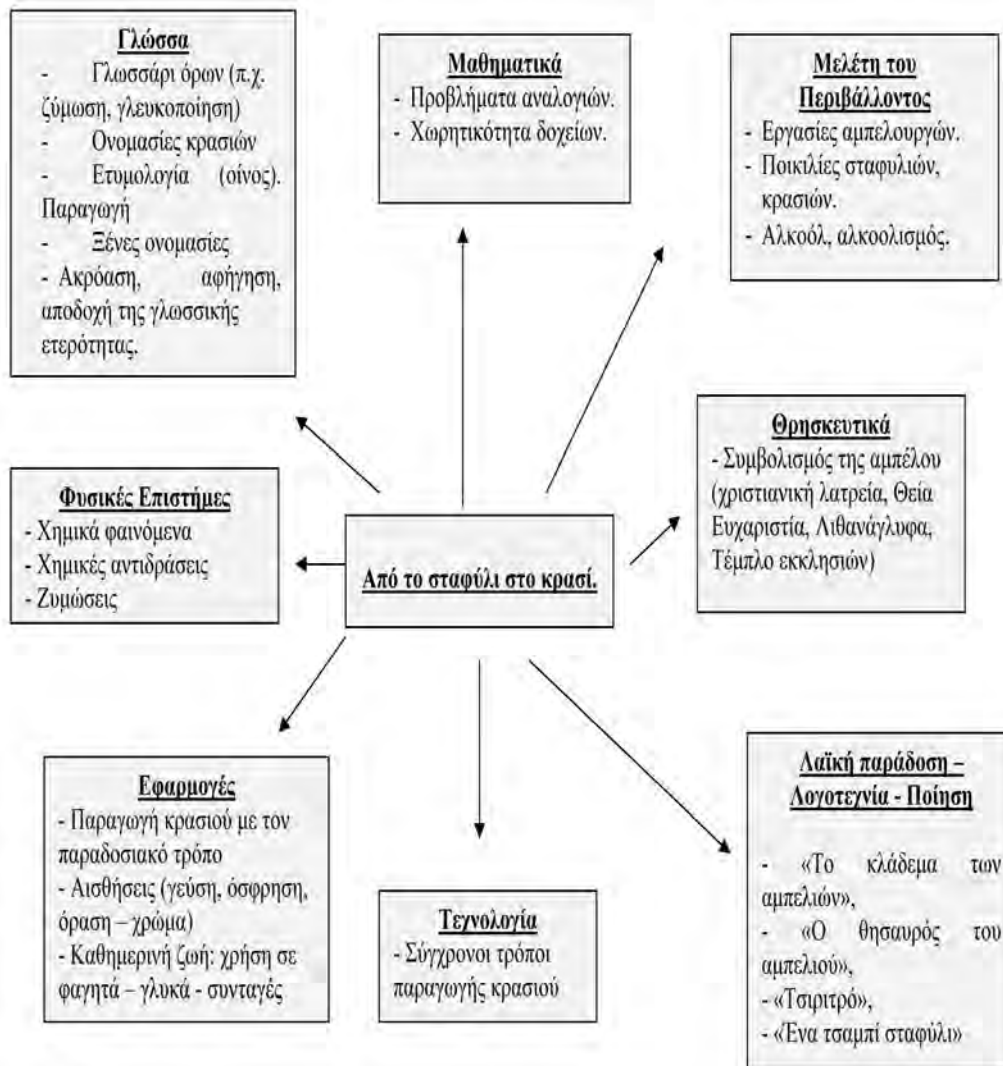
Γλώσσα
- Γλωσσάρι όρων (π.χ. ζύμωση, γλευκοποίηση)
- Ονομασίες κρασιών
- Ετυμολογία (οίνος). Παραγωγή
- Ξένες ονομασίες
- Ακρόαση, αφήγηση, αποδοχή της γλωσσικής ετερότητας.

Μαθηματικά
- Προβλήματα αναλογιών.
- Χωρητικότητα δοχείων.

Μελέτη του Περιβάλλοντος
- Εργασίες αμπελουργών.
- Ποικιλίες σταφυλιών, κρασιών.
- Αλκοόλ, αλκοολισμός.

Θρησκευτικά
- Συμβολισμός της αμπέλου (χριστιανική λατρεία, Θεία Ευχαριστία, Λιθανάγλυφα, Τέμπλο εκκλησιών)

Φυσικές Επιστήμες
- Χημικά φαινόμενα
- Χημικές αντιδράσεις
- Ζυμώσεις

Από το σταφύλι στο κρασί.

Εφαρμογές
- Παραγωγή κρασιού με τον παραδοσιακό τρόπο
- Αισθήσεις (γεύση, όσφρηση, όραση – χρώμα)
- Καθημερινή ζωή: χρήση σε φαγητά – γλυκά - συνταγές

Τεχνολογία
- Σύγχρονοι τρόποι παραγωγής κρασιού

Λαϊκή παράδοση – Λογοτεχνία - Ποίηση
- «Το κλάδεμα των αμπελιών»,
- «Ο θησαυρός του αμπελιού»,
- «Τσιριτρό»,
- «Ένα τσαμπί σταφύλι»